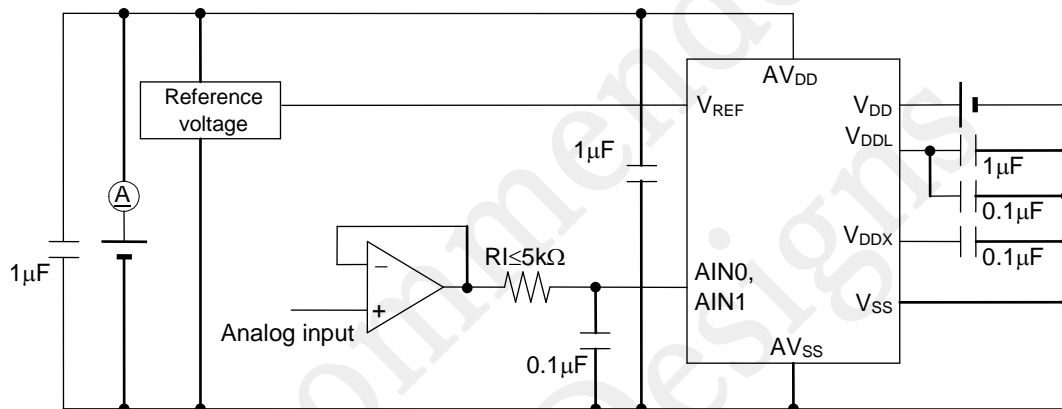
Reference voltage

A

$1\mu F$

$1\mu F$

$AV_{DD}$

$V_{REF}$

$V_{DD}$

$V_{DDL}$

$1\mu F$

$0.1\mu F$

$V_{DDX}$

$0.1\mu F$

$RI \leq 5k\Omega$

AIN0,
AIN1

$V_{SS}$

Analog input

$0.1\mu F$

$AV_{SS}$